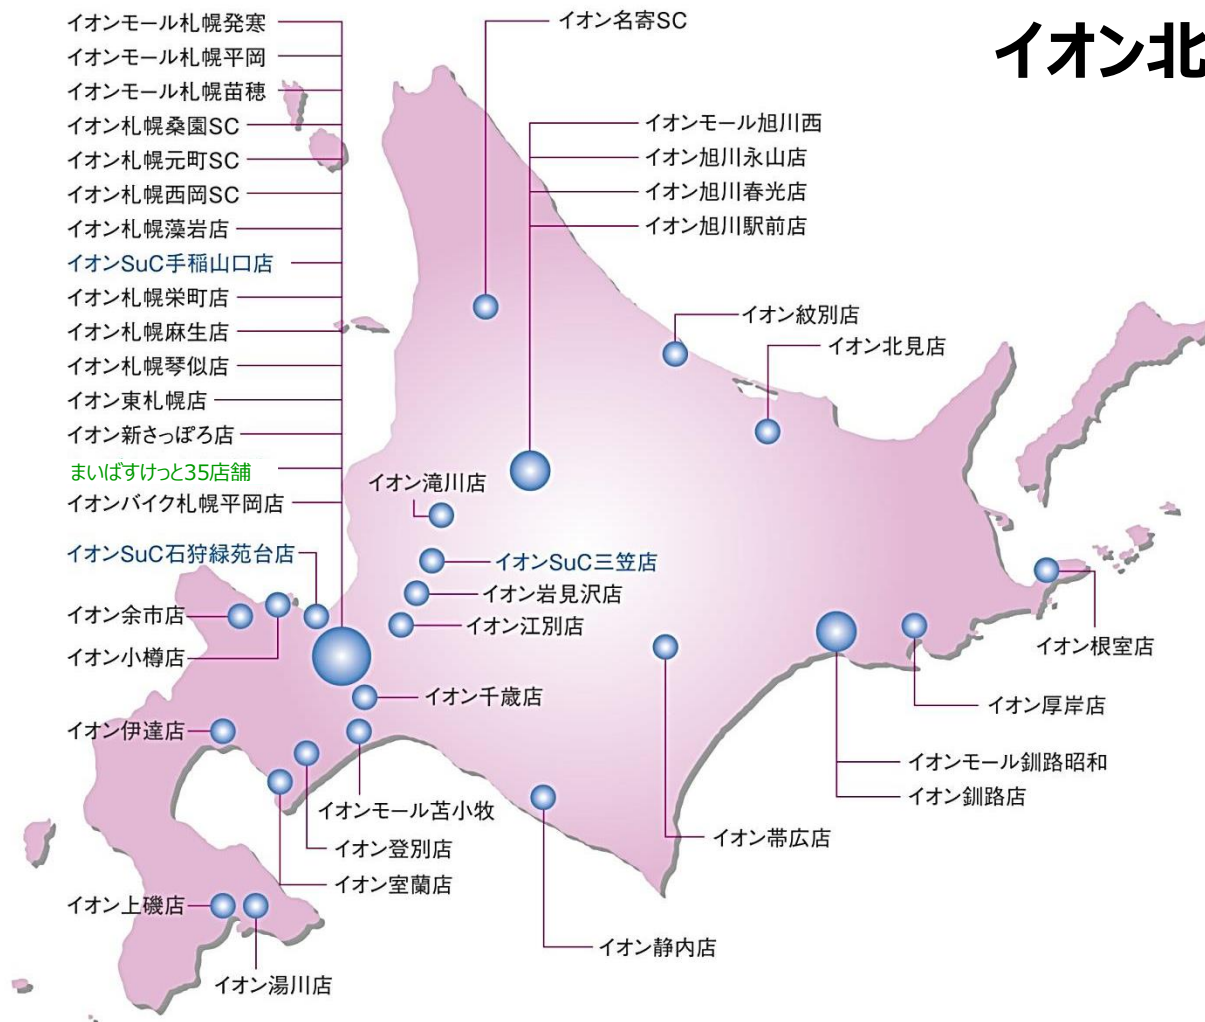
イオン北

イオンモール札幌発寒
イオンモール札幌平岡
イオンモール札幌苗穂
イオン札幌桑園SC
イオン札幌元町SC
イオン札幌西岡SC
イオン札幌藻岩店
イオンSuC手稲山口店
イオン札幌栄町店
イオン札幌麻生店
イオン札幌琴似店
イオン東札幌店
イオン新さっぽろ店
まいばすけっと35店舗
イオンバイク札幌平岡店

イオン名寄SC

イオンモール旭川西
イオン旭川永山店
イオン旭川春光店
イオン旭川駅前店

イオン紋別店
イオン北見店

イオン滝川店
イオンSuC三笠店
イオン岩見沢店
イオン江別店

イオンSuC石狩緑苑台店
イオン余市店
イオン小樽店
イオン千歳店
イオン伊達店
イオンモール苫小牧
イオン登別店
イオン室蘭店
イオン上磯店
イオン湯川店
イオン静内店
イオン帯広店
イオンモール釧路昭和
イオン釧路店
イオン厚岸店
イオン根室店